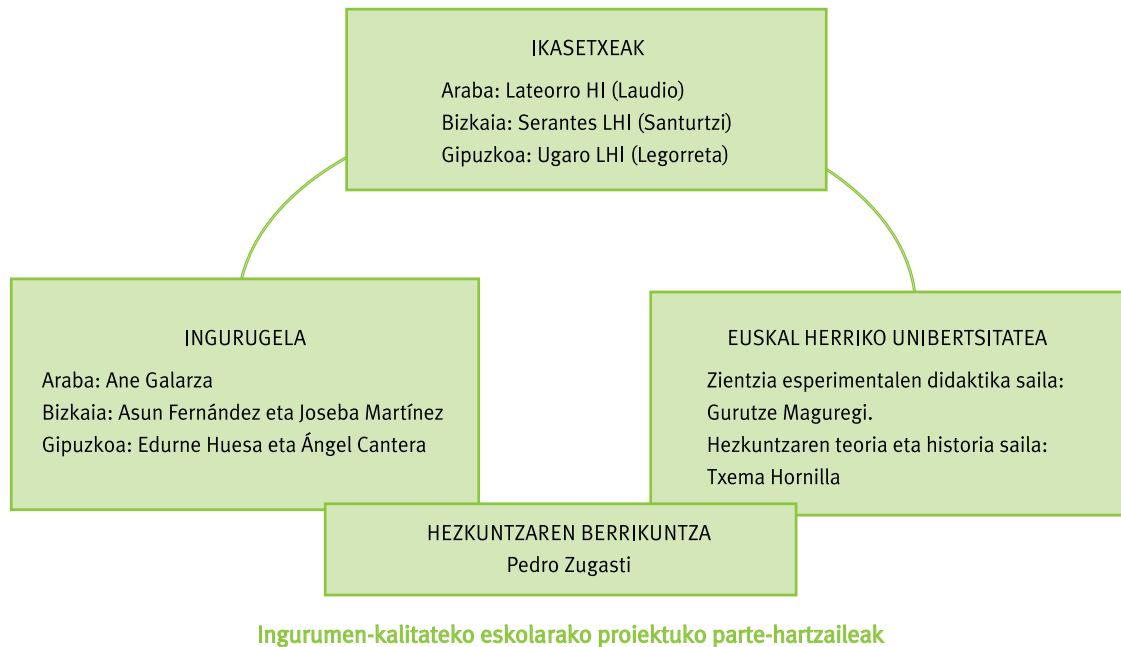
IKASETXEAK

Araba: Lateorro HI (Laudio)
Bizkaia: Serantes LHI (Santurtzi)
Gipuzkoa: Ugaro LHI (Legorreta)

INGURUGELA

Araba: Ane Galarza
Bizkaia: Asun Fernández eta Joseba Martínez
Gipuzkoa: Edurne Huesa eta Ángel Cantera

EUSKAL HERRIKO UNIBERTSITATEA

Zientzia esperimentalen didaktika saila:
Gurutze Maguregi.
Hezkuntzaren teoria eta historia saila:
Txema Hornilla

HEZKUNTZAREN BERRIKUNTZA
Pedro Zugasti

Ingurumen-kalitateko eskolarako proiektuko parte-hartzaileak